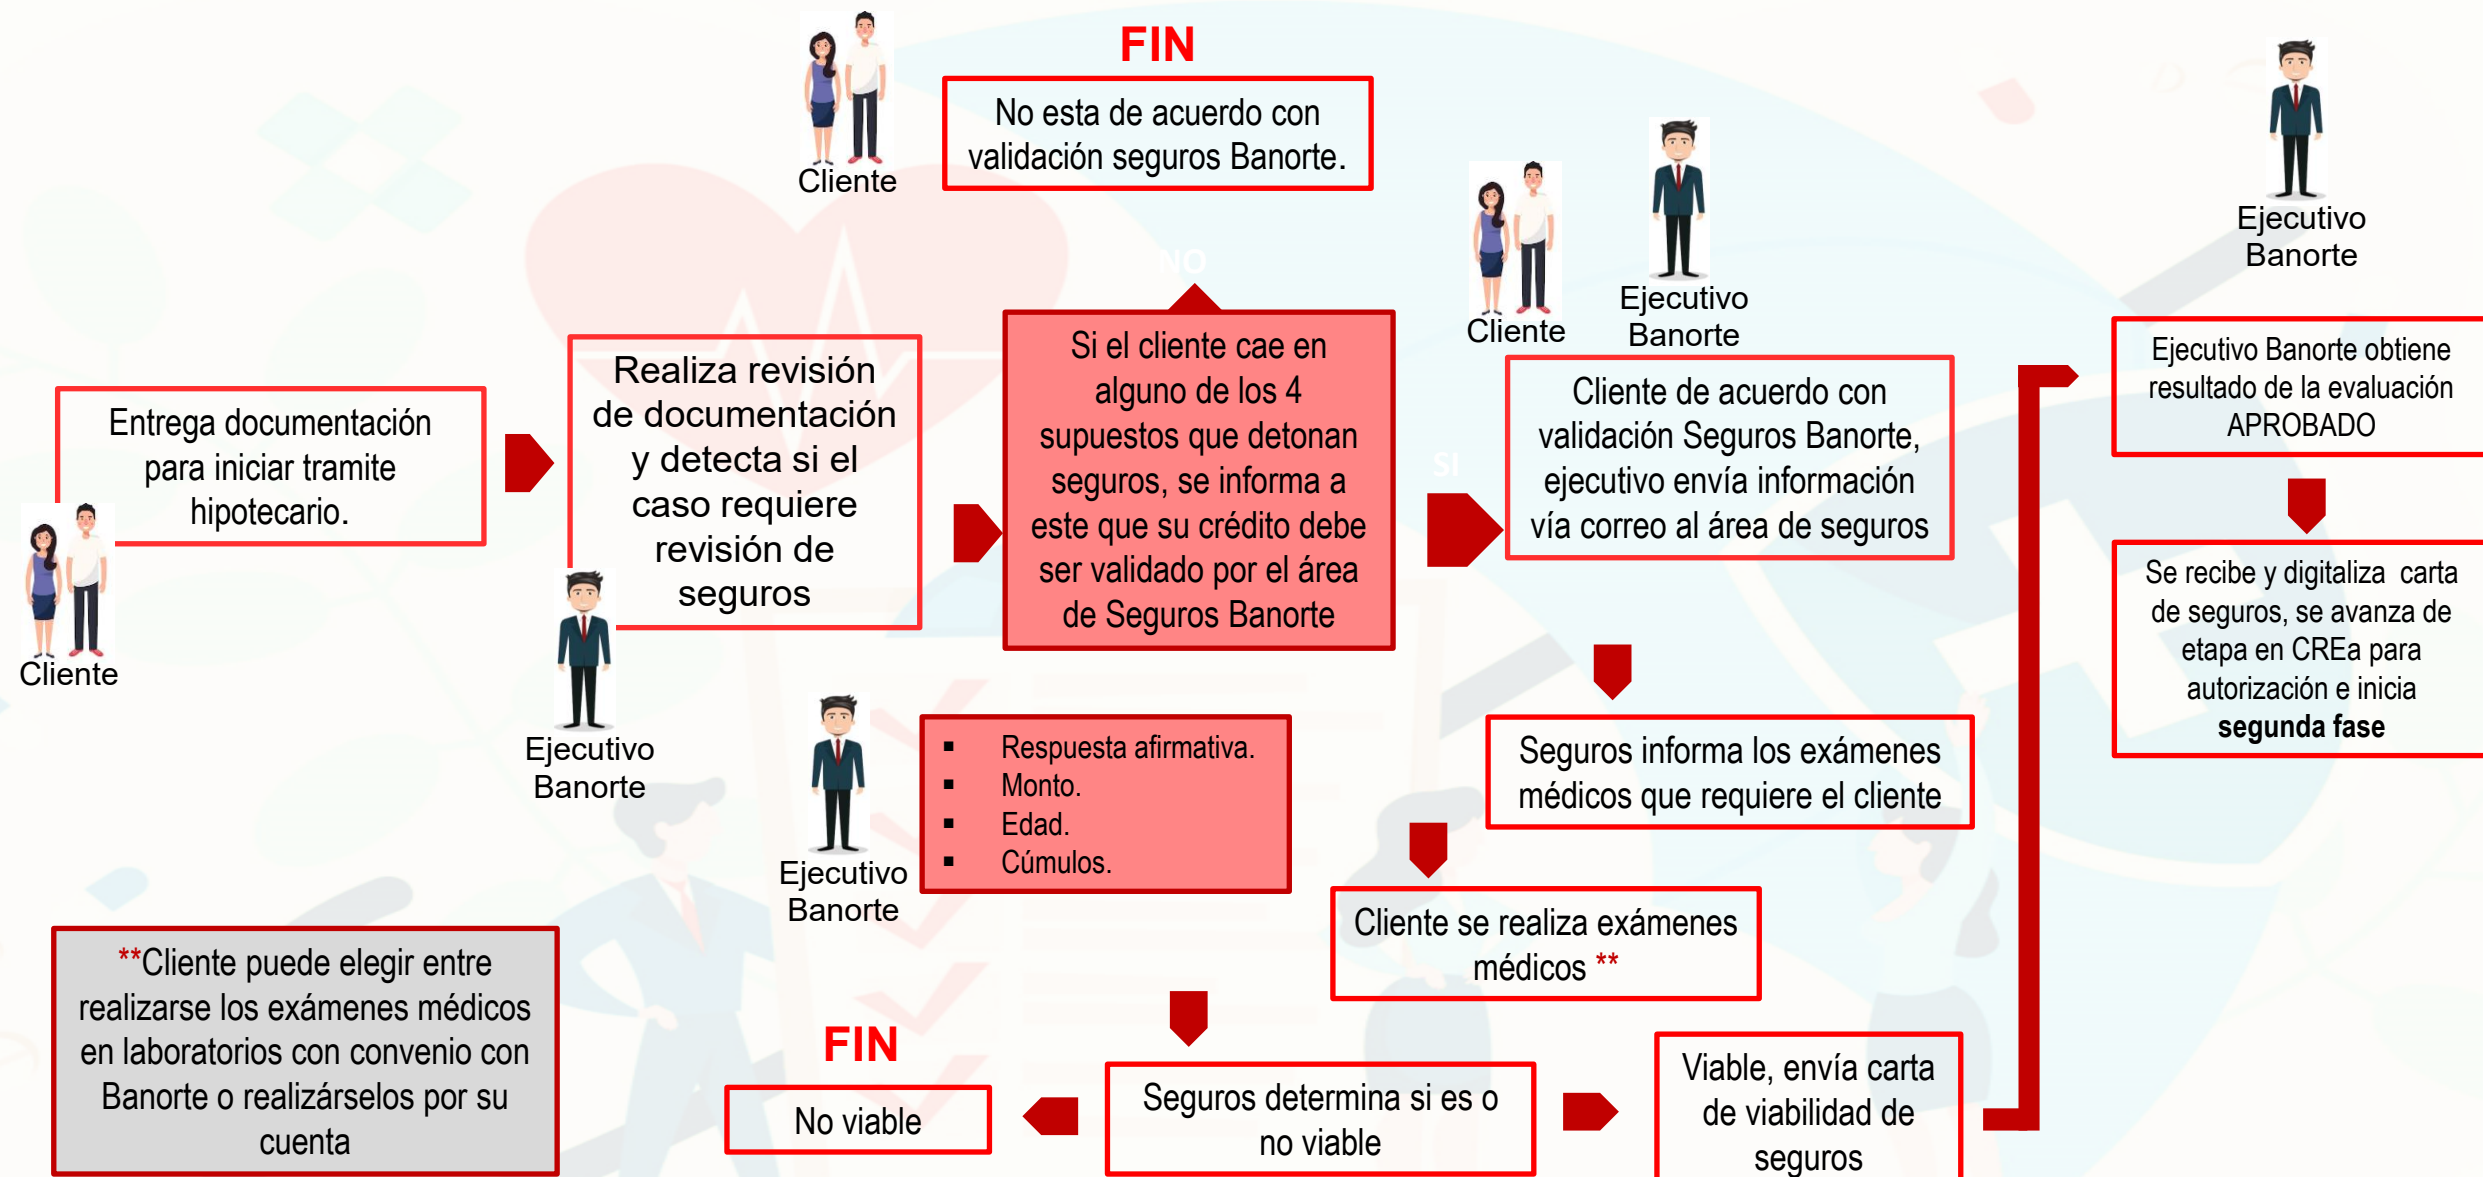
FIN

Cliente

No esta de acuerdo con validación seguros Banorte.

NO

Ejecutivo Banorte

Cliente

Ejecutivo Banorte

Ejecutivo Banorte obtiene resultado de la evaluación APROBADO

Entrega documentación para iniciar tramite hipotecario.

Cliente

Realiza revisión de documentación y detecta si el caso requiere revisión de seguros

Ejecutivo Banorte

Si el cliente cae en alguno de los 4 supuestos que detonan seguros, se informa a este que su crédito debe ser validado por el área de Seguros Banorte

SI

Cliente de acuerdo con validación Seguros Banorte, ejecutivo envía información vía correo al área de seguros

Se recibe y digitaliza carta de seguros, se avanza de etapa en CREa para autorización e inicia **segunda fase**

Ejecutivo Banorte

- Respuesta afirmativa.
- Monto.
- Edad.
- Cúmulos.

Seguros informa los exámenes médicos que requiere el cliente

Cliente se realiza exámenes médicos **

**Cliente puede elegir entre realizarse los exámenes médicos en laboratorios con convenio con Banorte o realizárselos por su cuenta

FIN

No viable

Seguros determina si es o no viable

Viable, envía carta de viabilidad de seguros